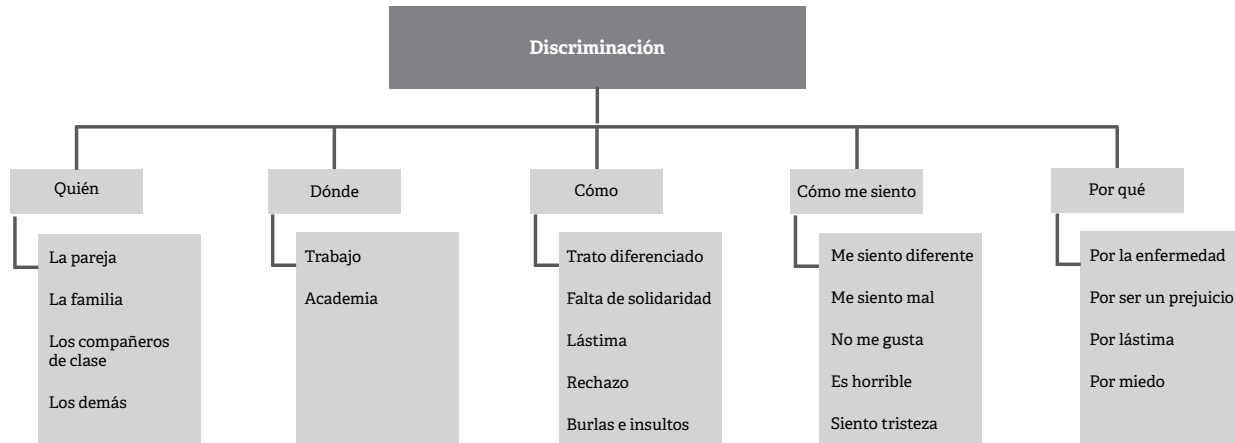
Discriminación

Quién

La pareja

La familia

Los compañeros de clase

Los demás

Dónde

Trabajo

Academia

Cómo

Trato diferenciado

Falta de solidaridad

Lástima

Rechazo

Burlas e insultos

Cómo me siento

Me siento diferente

Me siento mal

No me gusta

Es horrible

Siento tristeza

Por qué

Por la enfermedad

Por ser un prejuicio

Por lástima

Por miedo